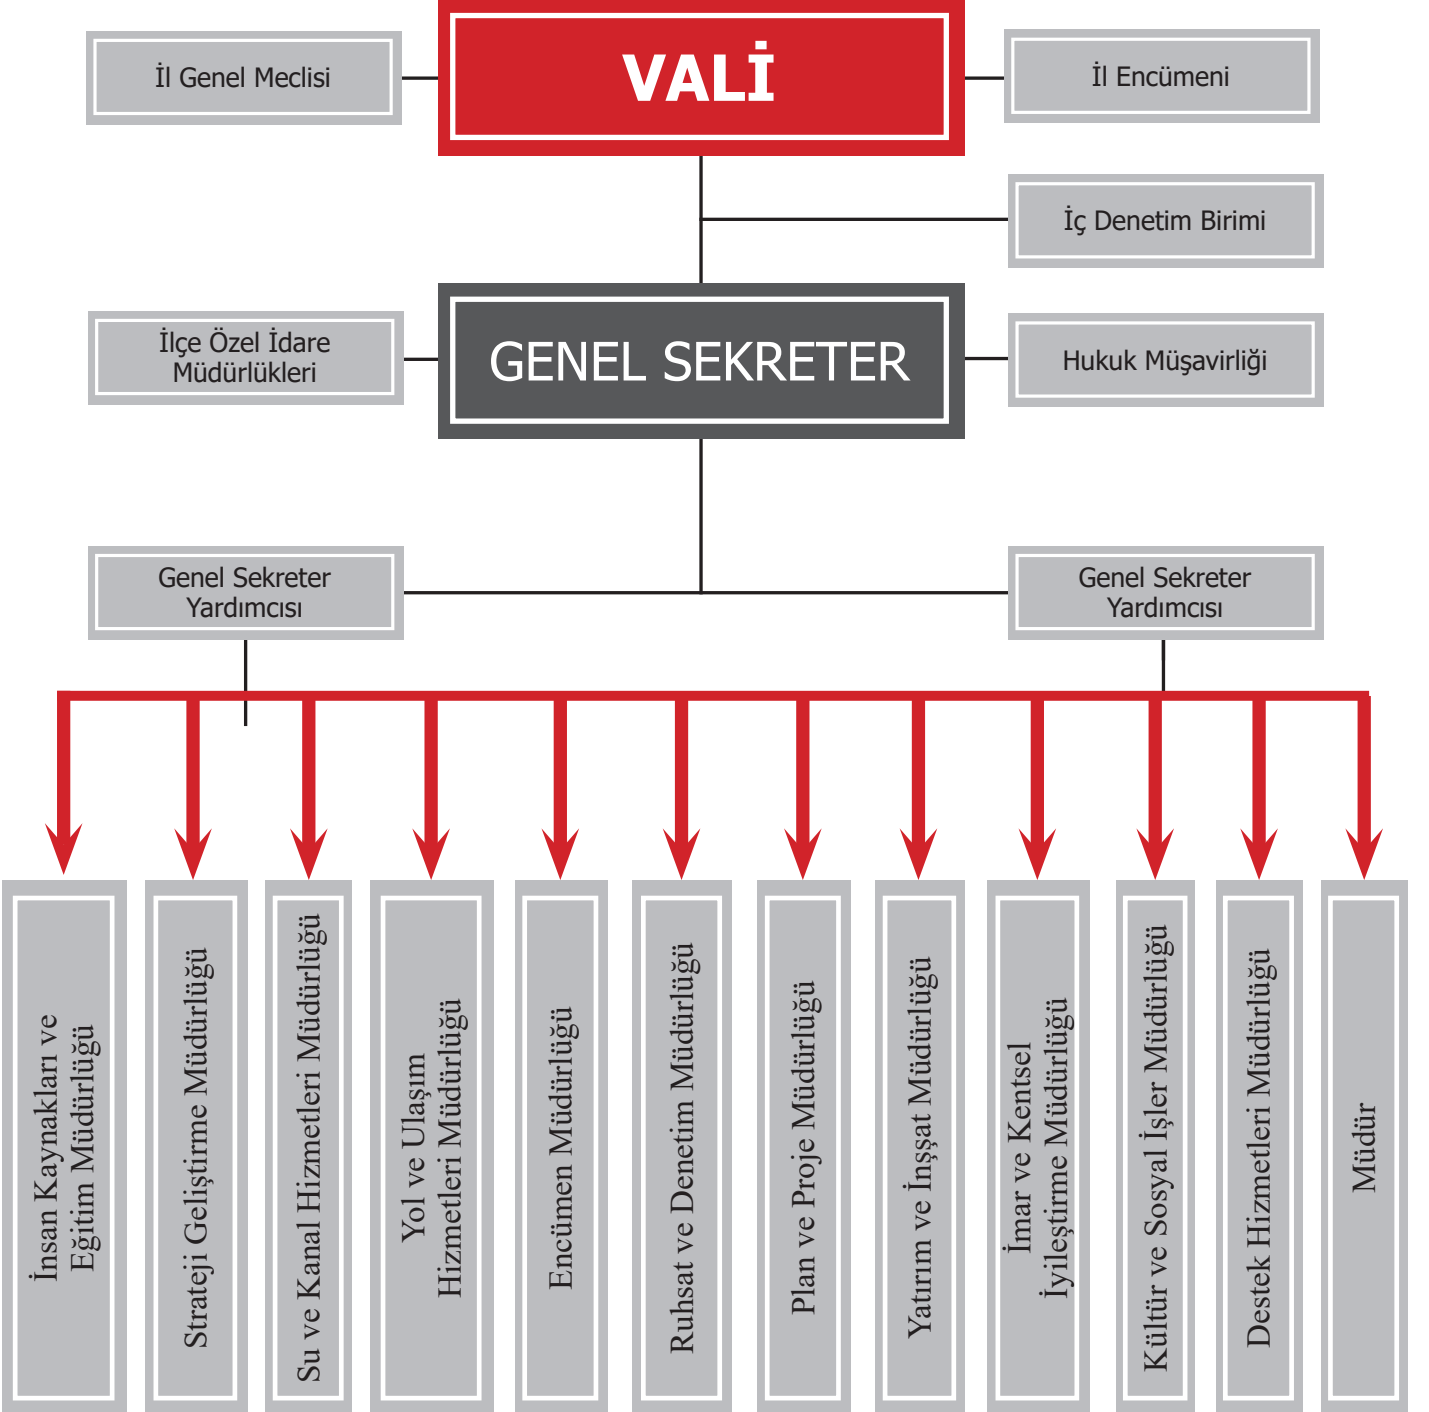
İl Genel Meclisi

VALİ

İl Encümeni

İç Denetim Birimi

İlçe Özel İdare Müdürlükleri

GENEL SEKRETER

Hukuk Müşavirliği

Genel Sekreter Yardımcısı

Genel Sekreter Yardımcısı

İnsan Kaynakları ve Eğitim Müdürlüğü

Strateji Geliştirme Müdürlüğü

Su ve Kanal Hizmetleri Müdürlüğü

Yol ve Ulaşım Hizmetleri Müdürlüğü

Encümen Müdürlüğü

Ruhsat ve Denetim Müdürlüğü

Plan ve Proje Müdürlüğü

Yatırım ve İnşşat Müdürlüğü

İmar ve Kentsel İyileştirme Müdürlüğü

Kültür ve Sosyal İşler Müdürlüğü

Destek Hizmetleri Müdürlüğü

Müdür